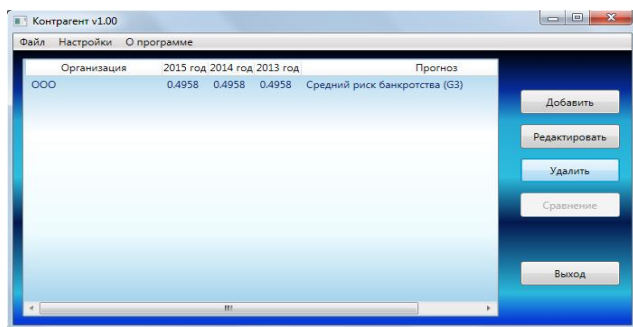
Контрагент v1.00

Файл Настройки О программе

| Организация | 2015 год | 2014 год | 2013 год | Прогноз |
|---|---|---|---|---|
| ООО | 0.4958 | 0.4958 | 0.4958 | Средний риск банкротства (G3) |

Добавить

Редактировать

Удалить

Сравнение

Выход